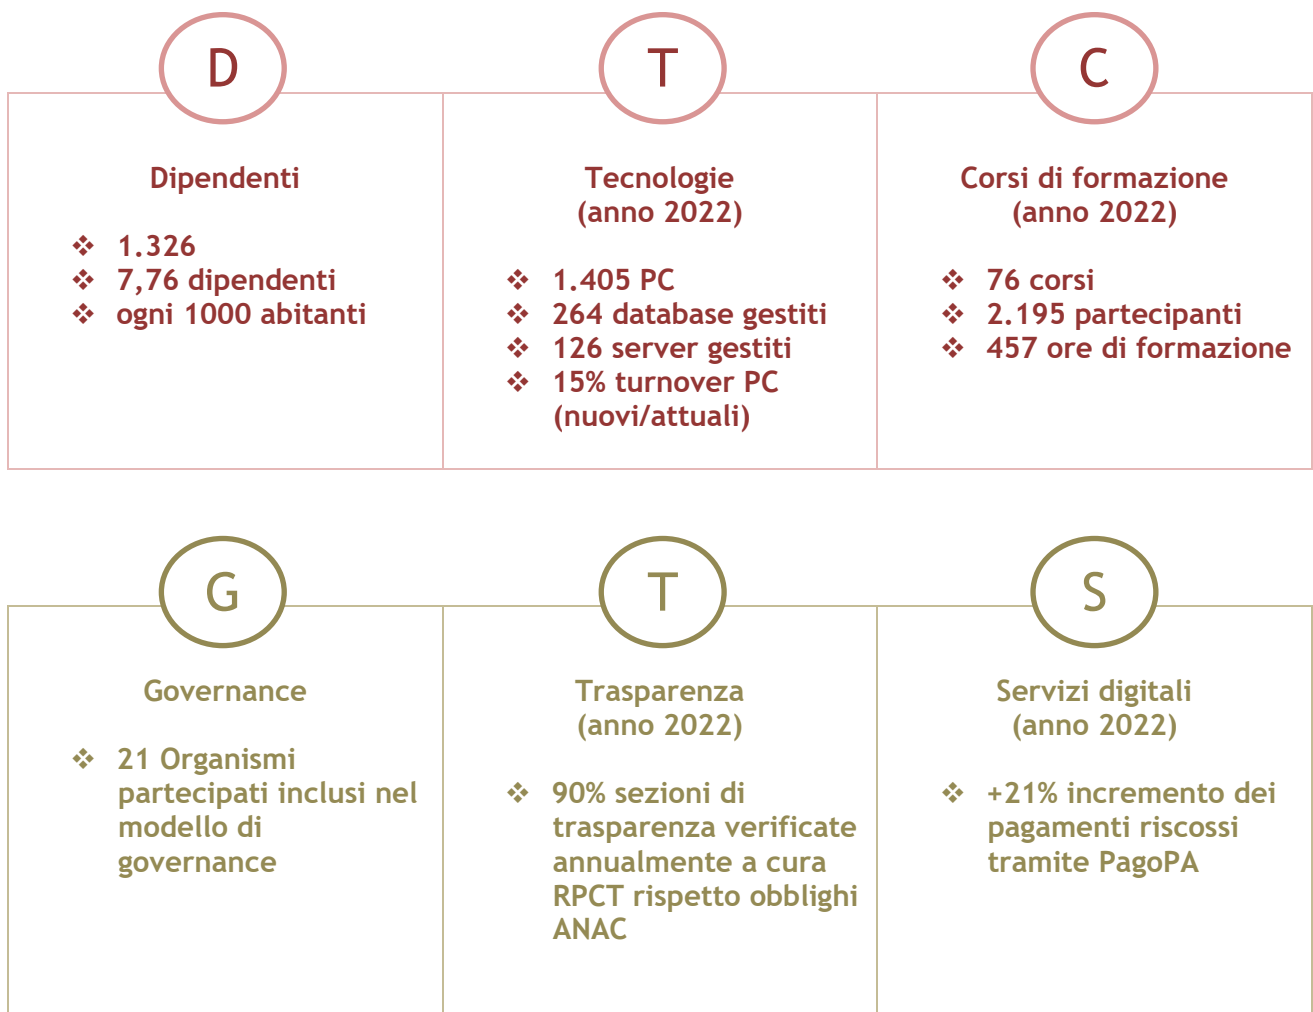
D

Dipendenti

❖ 1.326
❖ 7,76 dipendenti
❖ ogni 1000 abitanti

T

Tecnologie (anno 2022)

❖ 1.405 PC
❖ 264 database gestiti
❖ 126 server gestiti
❖ 15% turnover PC (nuovi/attuali)

C

Corsi di formazione (anno 2022)

❖ 76 corsi
❖ 2.195 partecipanti
❖ 457 ore di formazione

G

Governance

❖ 21 Organismi partecipati inclusi nel modello di governance

T

Trasparenza (anno 2022)

❖ 90% sezioni di trasparenza verificate annualmente a cura RPCT rispetto obblighi ANAC

S

Servizi digitali (anno 2022)

❖ +21% incremento dei pagamenti riscossi tramite PagoPA